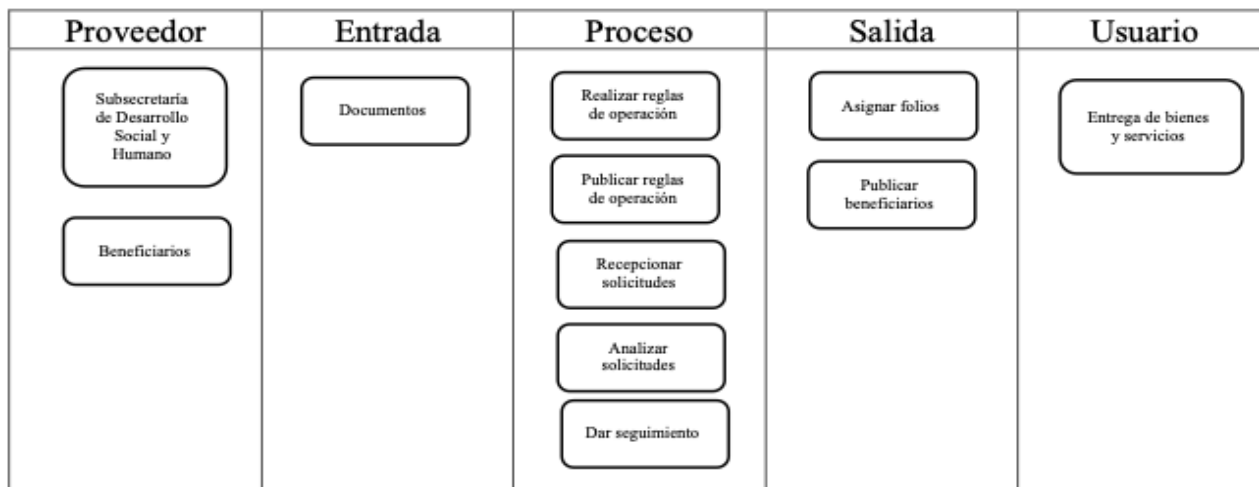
| Proveedor | Entrada | Proceso | Salida | Usuario |
|---|---|---|---|---|
| Subsecretaría de Desarrollo Social y Humano | Documentos | Realizar reglas de operación | Asignar folios | Entrega de bienes y servicios |
| Beneficiarios | | Publicar reglas de operación | Publicar beneficiarios | |
| | | Recepcionar solicitudes | | |
| | | Analizar solicitudes | | |
| | | Dar seguimiento | | |